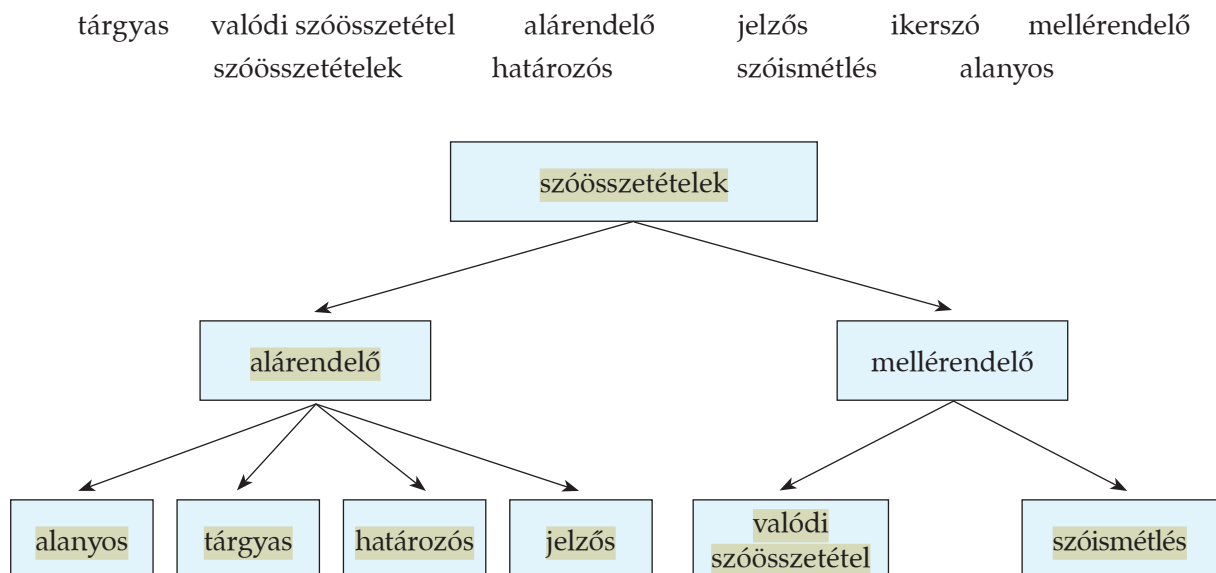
tárgyas valódi szóösszetétel alárendelő jelzős ikerszó mellérendelő szóösszetételek határozós szóismétlés alanyos

szóösszetételek

alárendelő

mellérendelő

alanyos

tárgyas

határozós

jelzős

valódi szóösszetétel

szóismétlés